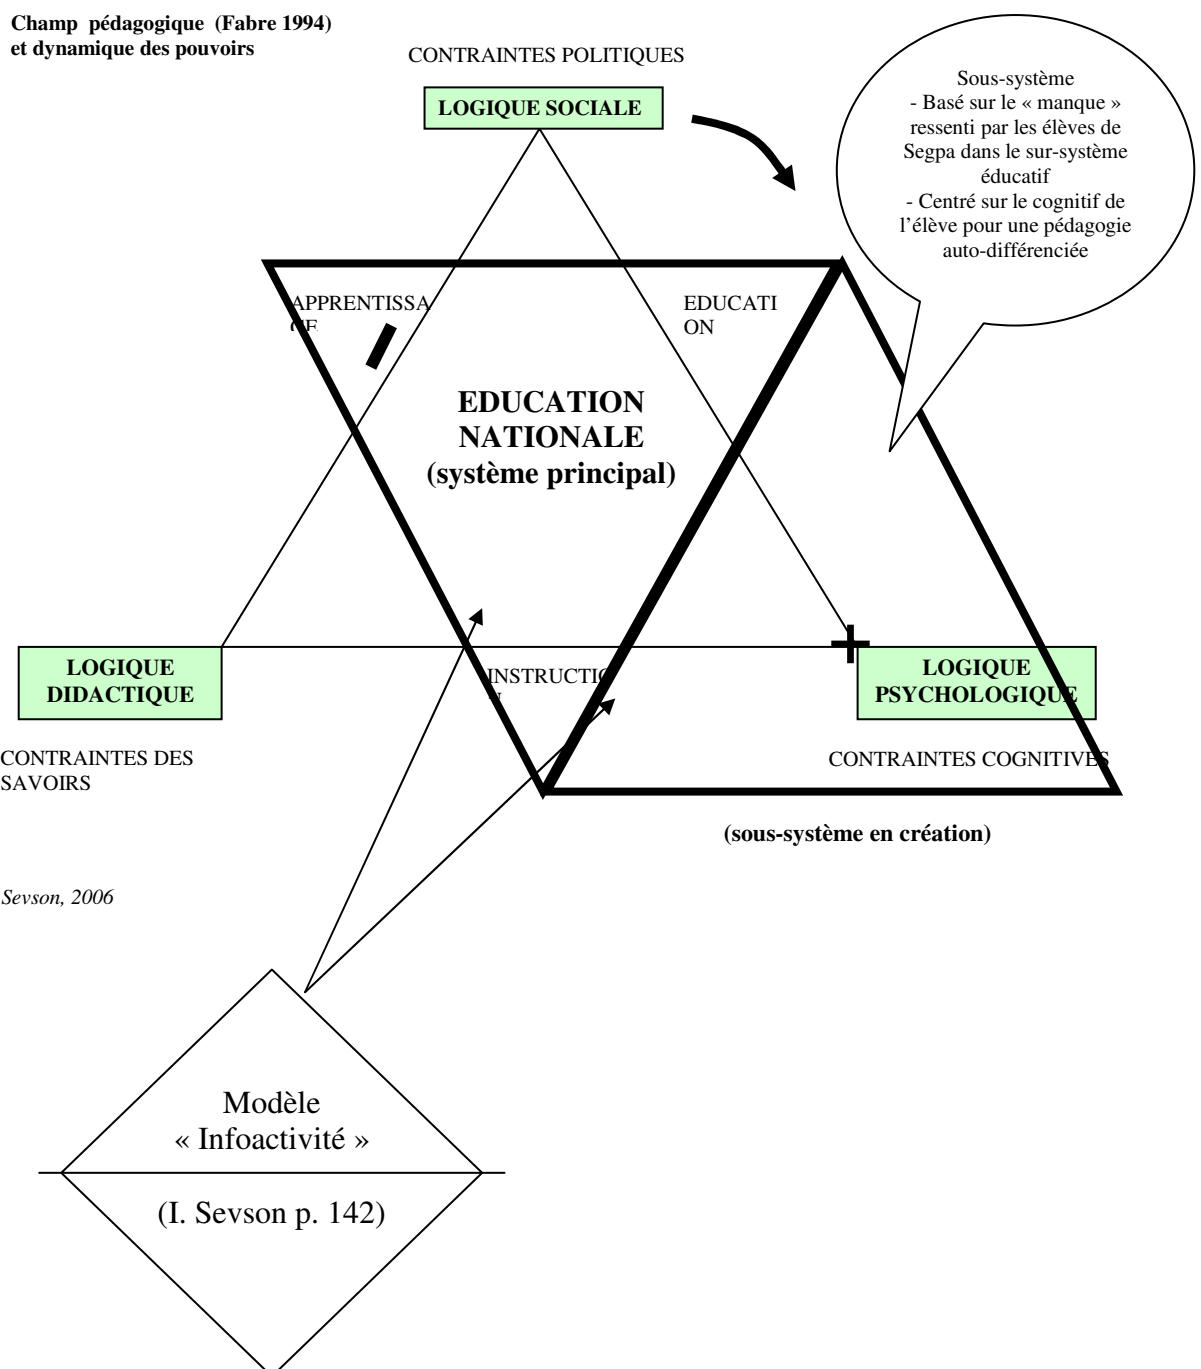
Champ pédagogique (Fabre 1994)
et dynamique des pouvoirs

CONTRAINTES POLITIQUES

LOGIQUE SOCIALE

Sous-système
- Basé sur le « manque » ressenti par les élèves de Segpa dans le sur-système éducatif
- Centré sur le cognitif de l'élève pour une pédagogie auto-différenciée

APPRENTISSA GE

EDUCATI ON

EDUCATION NATIONALE (système principal)

LOGIQUE DIDACTIQUE

INSTRUCTIO N

+

LOGIQUE PSYCHOLOGIQUE

CONTRAINTES DES SAVOIRS

CONTRAINTES COGNITIVES

(sous-système en création)

Sevson, 2006

Modèle « Infoactivité »

(I. Sevson p. 142)